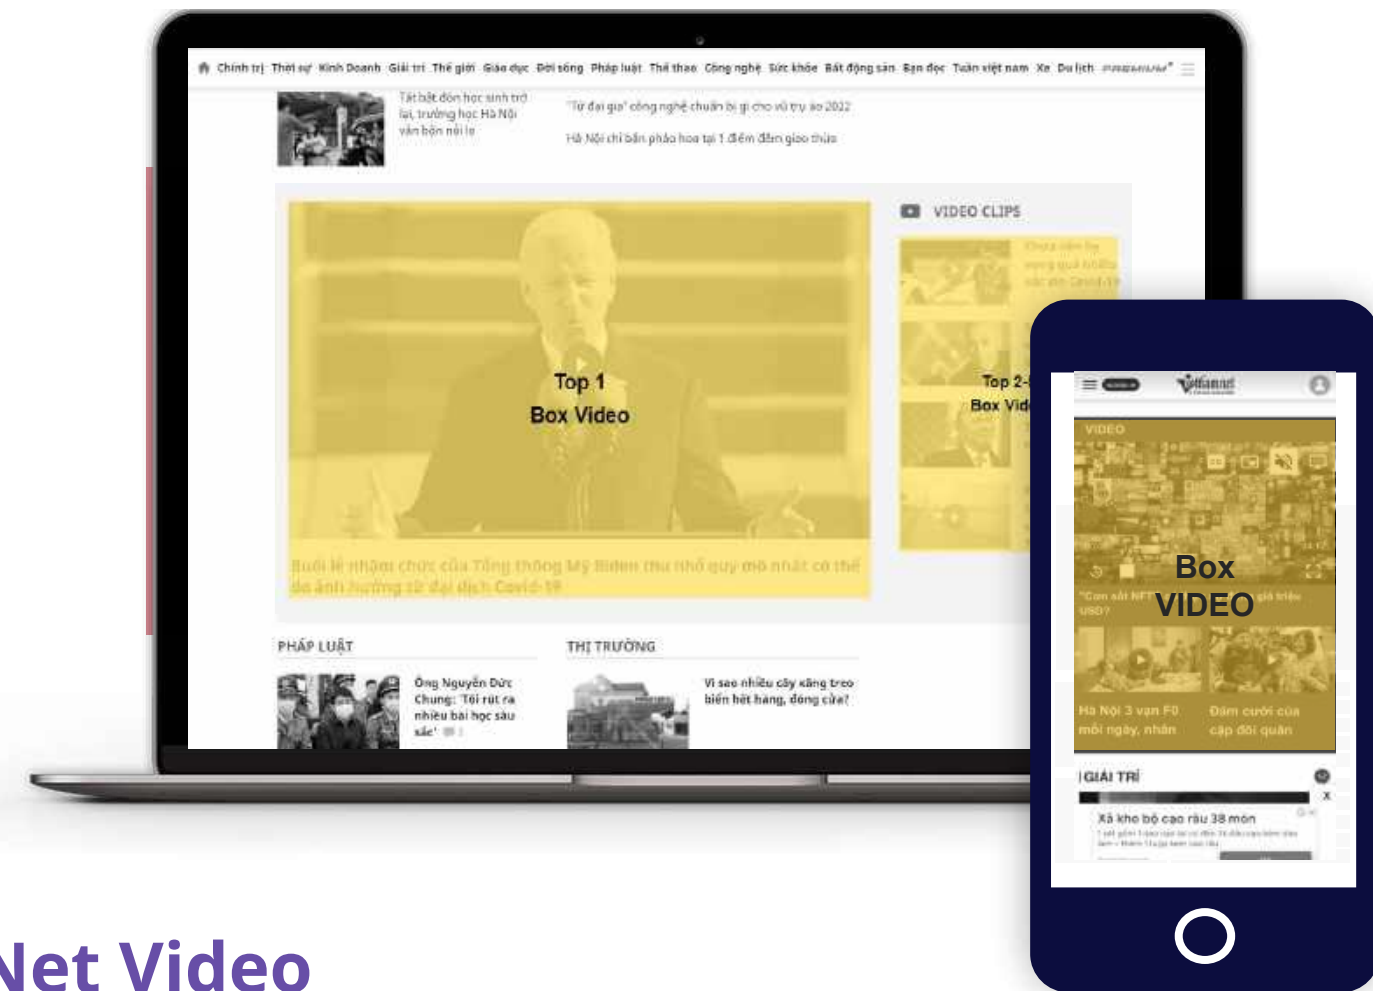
Chính trị Thời sự Kinh Doanh Giải trí Thế giới Giáo dục Đời sống Pháp luật Thể thao Công nghệ Sức khỏe Bất động sản Bạn đọc Tuần việt nam Xe Du lịch

Tất bật đón học sinh trở lại, trường học Hà Nội vẫn bộn nỗi lo

'Tứ đại gia' công nghệ chuẩn bị gì cho vũ trụ ảo 2022

Hà Nội chỉ bắn pháo hoa tại 1 điểm đêm giao thừa

VIDEO CLIPS

Top 1
Box Video

Buổi lễ nhậm chức của Tổng thống Mỹ Biden thu nhỏ quy mô nhất có thể do ảnh hưởng từ đại dịch Covid-19

Top 2
Box Vid

PHÁP LUẬT

Ông Nguyễn Đức Chung: 'Tôi rút ra nhiều bài học sâu sắc'

THỊ TRƯỜNG

Vì sao nhiều cây xăng treo biển hết hàng, đóng cửa?

VIDEO

Box
VIDEO

Hà Nội 3 vạn F0 mỗi ngày, nhân

Đám cưới của cặp đôi quân

GIẢI TRÍ

Xả kho bộ cạo râu 38 món

Net Video